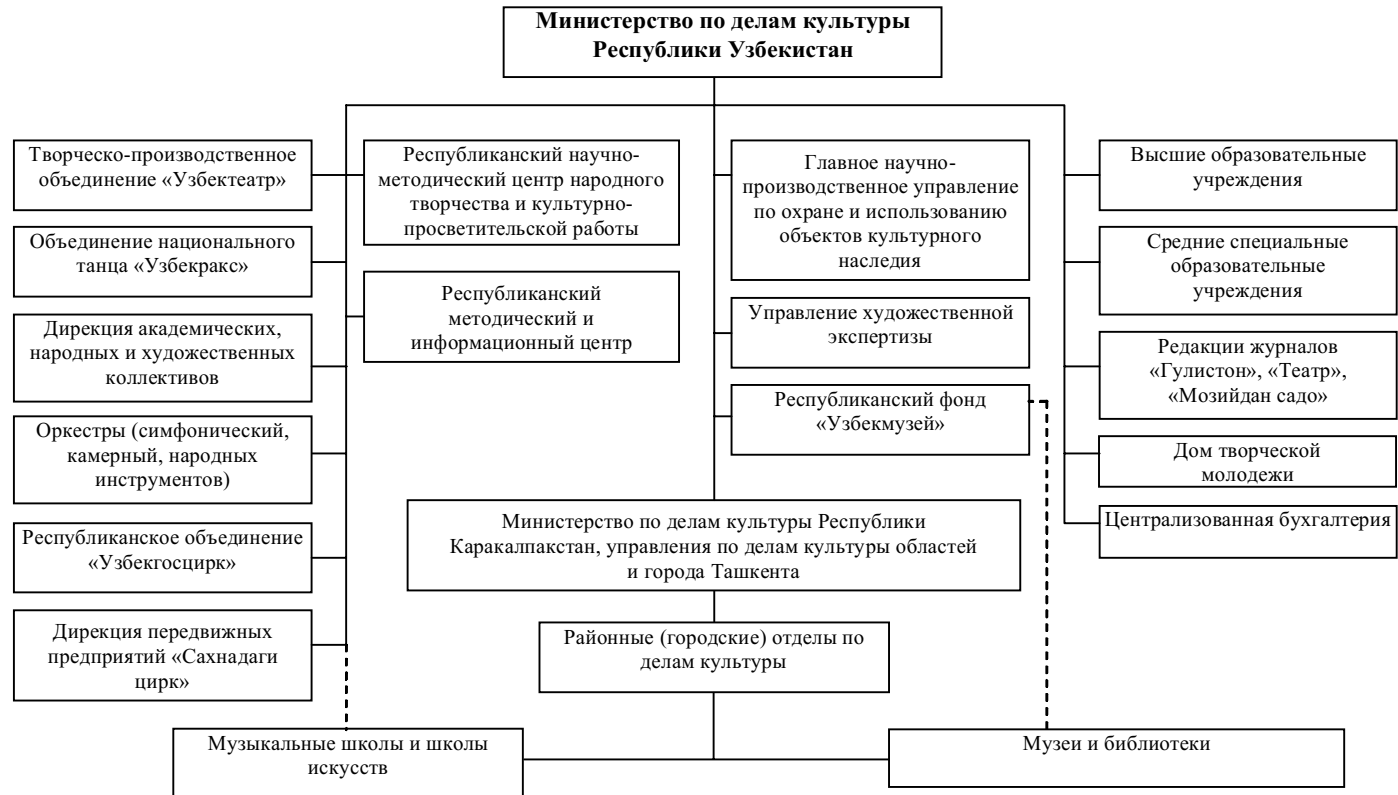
Министерство по делам культуры Республики Узбекистан

Творческо-производственное объединение «Узбектеатр»

Объединение национального танца «Узбекракс»

Дирекция академических, народных и художественных коллективов

Оркестры (симфонический, камерный, народных инструментов)

Республиканское объединение «Узбекгосцирк»

Дирекция передвижных предприятий «Сахнадаги цирк»

Республиканский научно-методический центр народного творчества и культурно-просветительской работы

Республиканский методический и информационный центр

Главное научно-производственное управление по охране и использованию объектов культурного наследия

Управление художественной экспертизы

Республиканский фонд «Узбекмузей»

Высшие образовательные учреждения

Средние специальные образовательные учреждения

Редакции журналов «Гулистон», «Театр», «Мозийдан садо»

Дом творческой молодежи

Централизованная бухгалтерия

Министерство по делам культуры Республики Каракалпакстан, управления по делам культуры областей и города Ташкента

Районные (городские) отделы по делам культуры

Музыкальные школы и школы искусств

Музеи и библиотеки